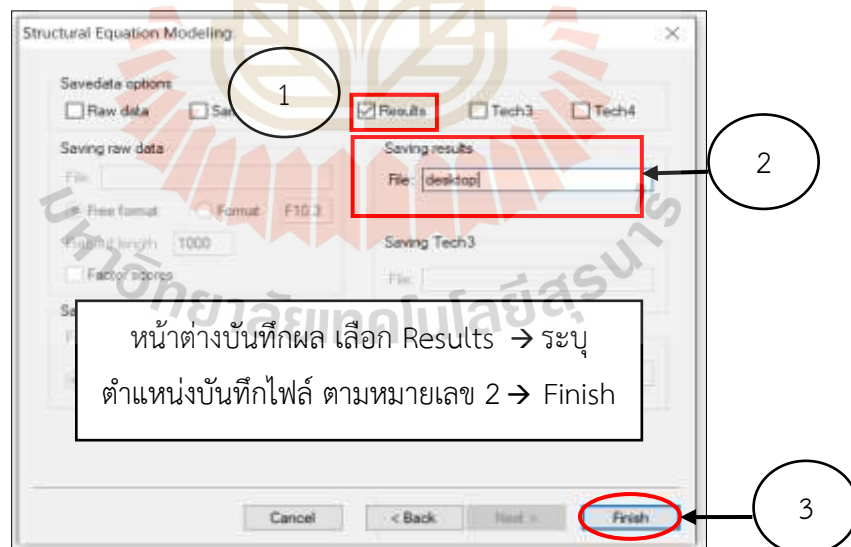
Structural Equation Modeling

Savedata options

Raw data

Sa

1

Results

Tech3

Tech4

Saving raw data

File:

Free format

Format F10.3

Record length 1000

Factor scores

Saving results

File: desktop

2

Saving Tech3

File:

หน้าต่างบันทึกผล เลือก Results → ระบุ ตำแหน่งบันทึกไฟล์ ตามหมายเลข 2 → Finish

Cancel

< Back

Next >

Finish

3

มหาวิทยาลัยเทคโนโลยีสุรนารี